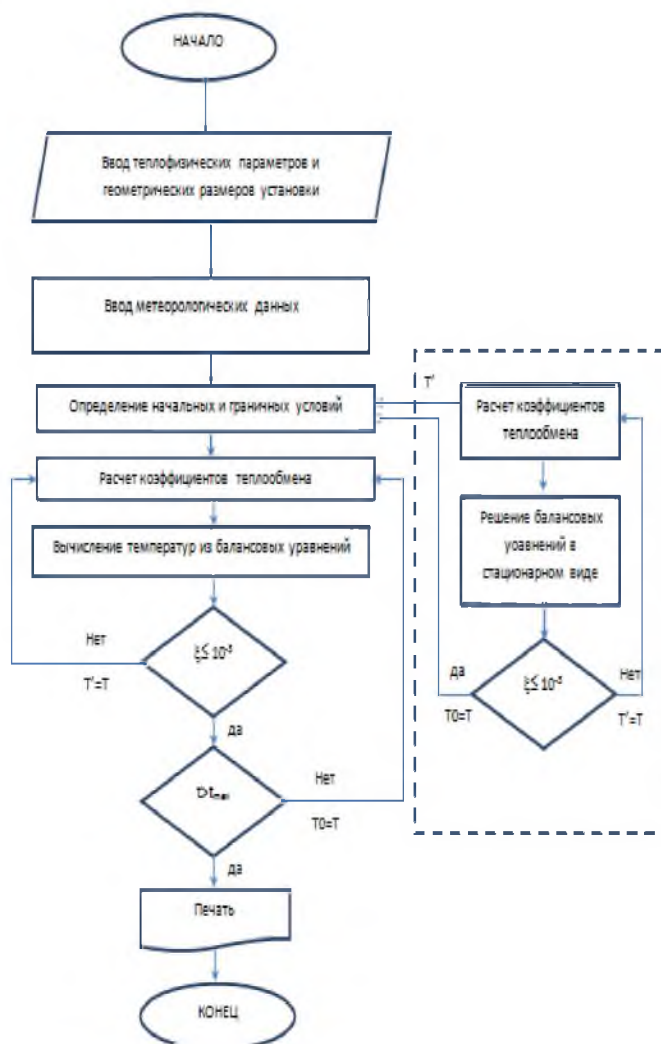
НАЧАЛО

Ввод теплофизических параметров и геометрических размеров установки

Ввод метеорологических данных

Определение начальных и граничных условий

T'

Расчет коэффициентов теплообмена

Решение балансовых уавнений в стационарном виде

да

$\xi \leq 10^{-5}$

Нет

T0=T

T'=T

Расчет коэффициентов теплообмена

Вычисление температур из балансовых уравнений

Нет

T'=T

$\xi \leq 10^{-5}$

да

$Dt_{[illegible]}$

Нет

T0=T

да

Печать

КОНЕЦ